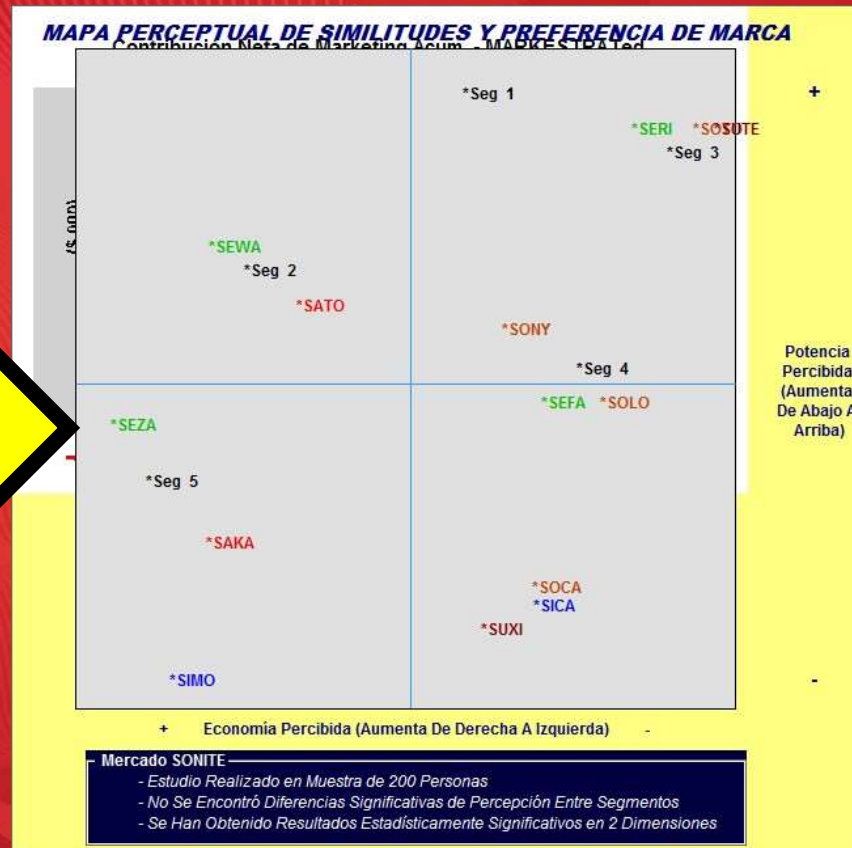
MAPA PERCEPTUAL DE SIMILITUDES Y PREFERENCIA DE MARCA

Contribución Neta de Marketing Acum. - MARKESTRATed

($ 000)

*Seg 1

*SERI *SOSUTE

*Seg 3

*SEWA

*Seg 2

*SATO

*SONY

*Seg 4

*SEFA *SOLO

*SEZA

*Seg 5

*SAKA

*SOCA

*SICA

*SUXI

*SIMO

+

Potencia Percibida (Aumenta De Abajo A Arriba)

-

+ Economía Percibida (Aumenta De Derecha A Izquierda) -

Mercado SONITE

- Estudio Realizado en Muestra de 200 Personas
- No Se Encontró Diferencias Significativas de Percepción Entre Segmentos
- Se Han Obtenido Resultados Estadísticamente Significativos en 2 Dimensiones